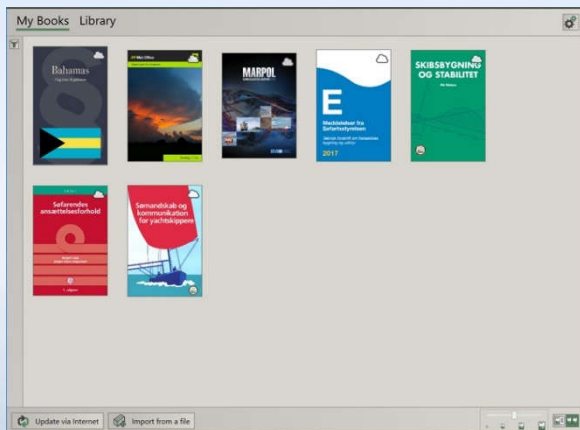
My Books Library

Bahamas

MARPOL

E

Meddelelser fra Søfartsstyrelsen

2017

SKIBSBYGNING OG STABILITET

Søfarendes ansættelsesforhold

Sømandskab og kommunikation for yachtskippere

Update via Internet

Import from a file